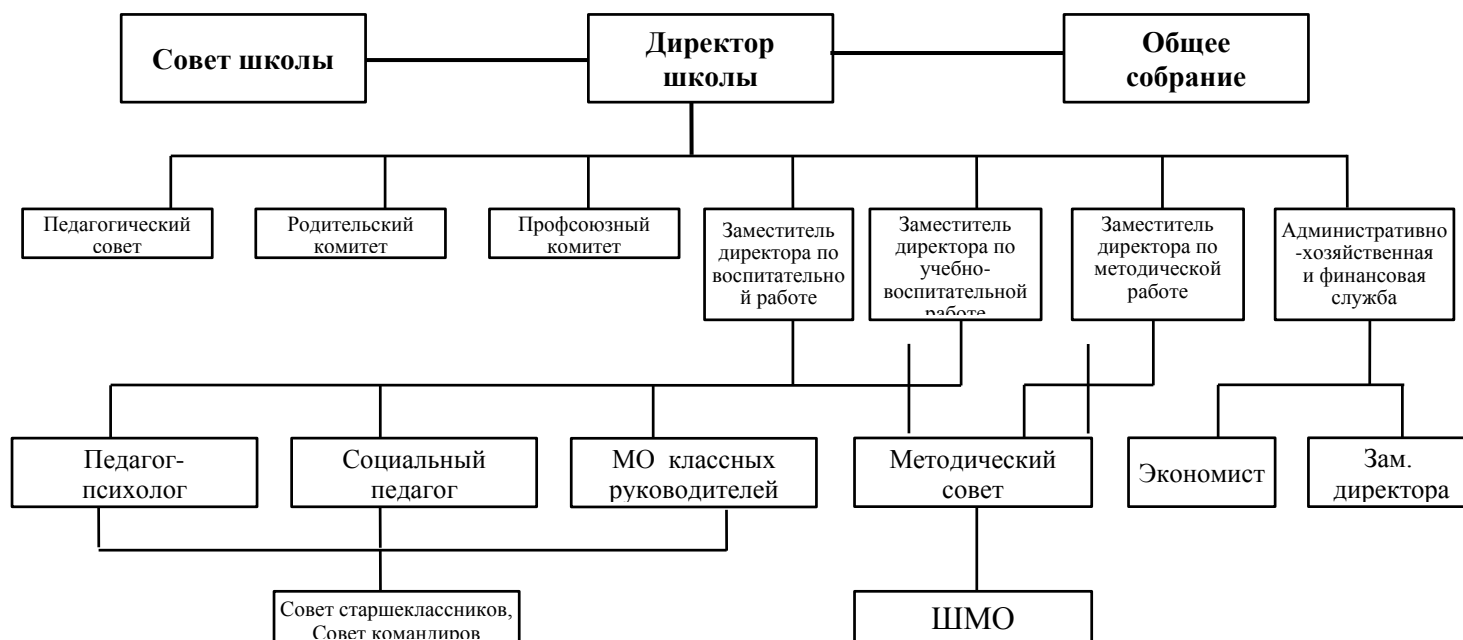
Совет школы

Директор школы

Общее собрание

Педагогический совет

Родительский комитет

Профсоюзный комитет

Заместитель директора по воспитательной работе

Заместитель директора по учебно-воспитательной работе

Заместитель директора по методической работе

Административно-хозяйственная и финансовая служба

Педагог-психолог

Социальный педагог

МО классных руководителей

Методический совет

Экономист

Зам. директора

Совет старшеклассников, Совет командиров

ШМО